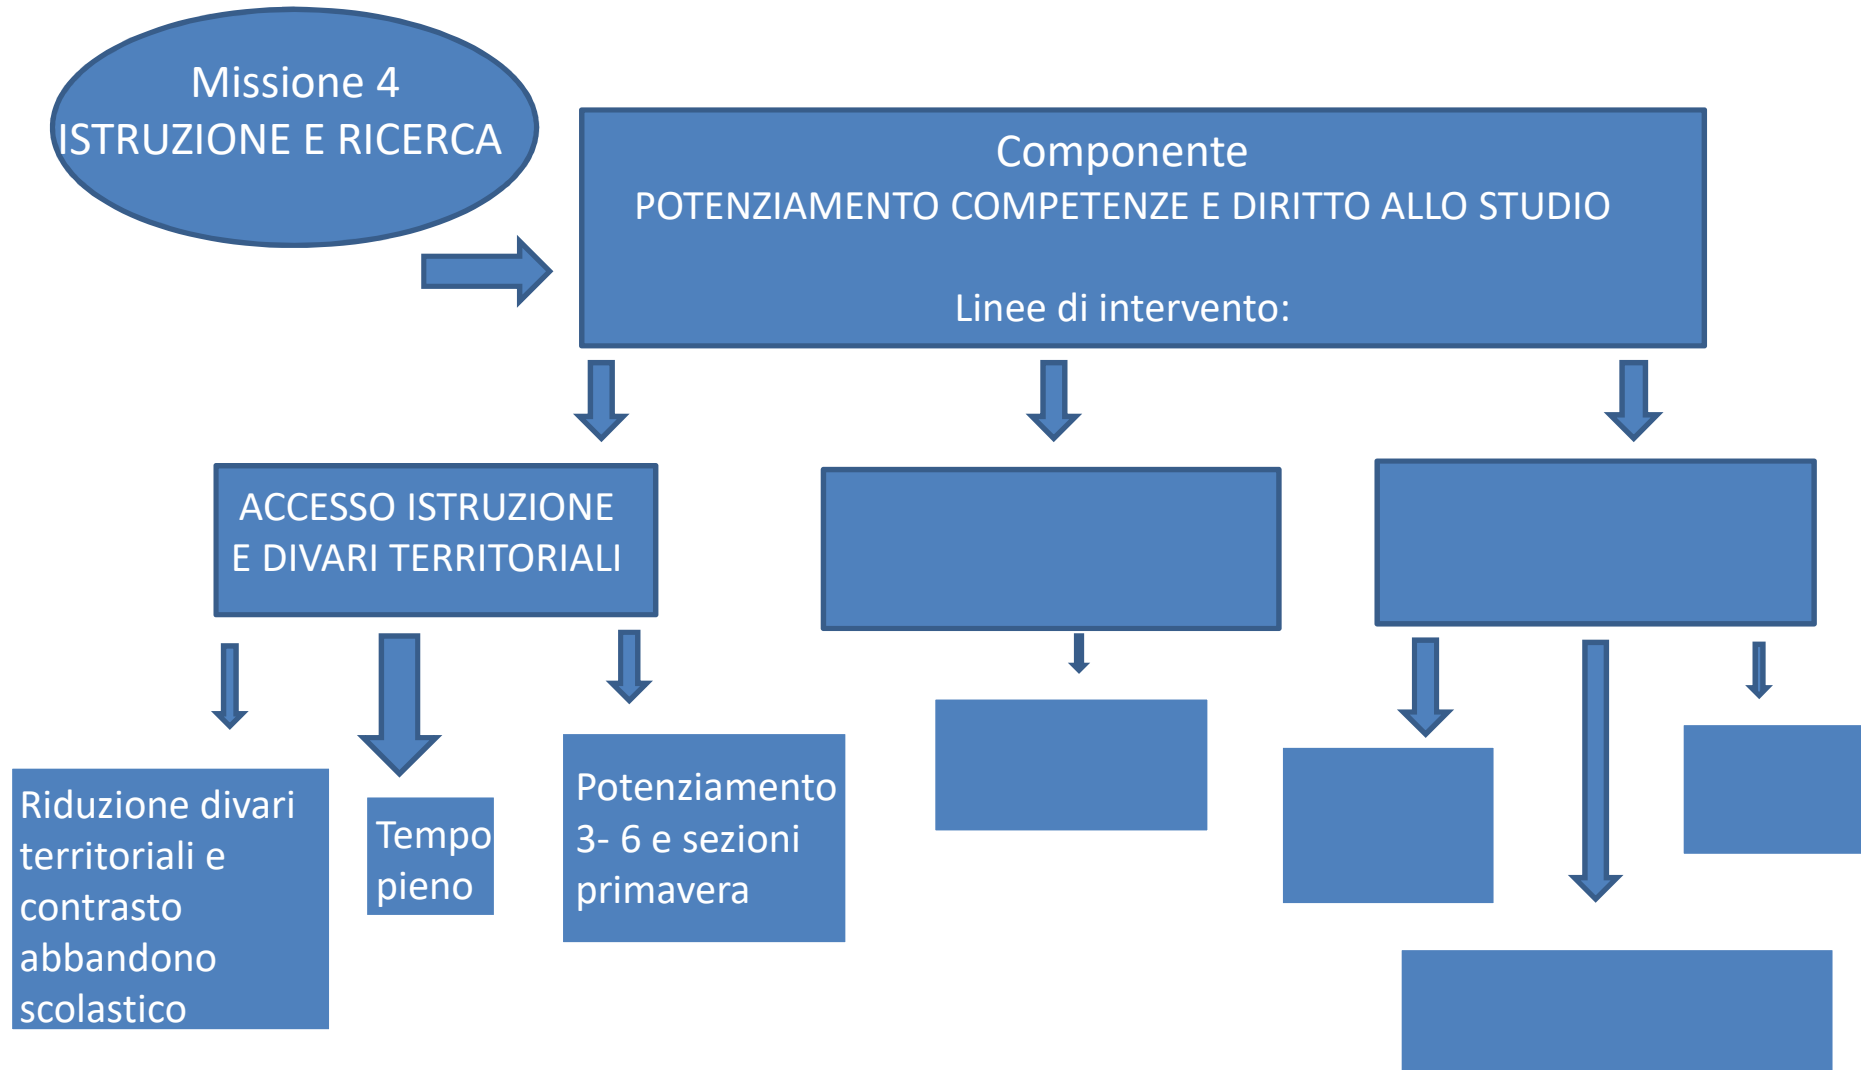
Missione 4
ISTRUZIONE E RICERCA

Componente
POTENZIAMENTO COMPETENZE E DIRITTO ALLO STUDIO

Linee di intervento:

ACCESSO ISTRUZIONE E DIVARI TERRITORIALI

Riduzione divari territoriali e contrasto abbandono scolastico

Tempo pieno

Potenziamento 3- 6 e sezioni primavera